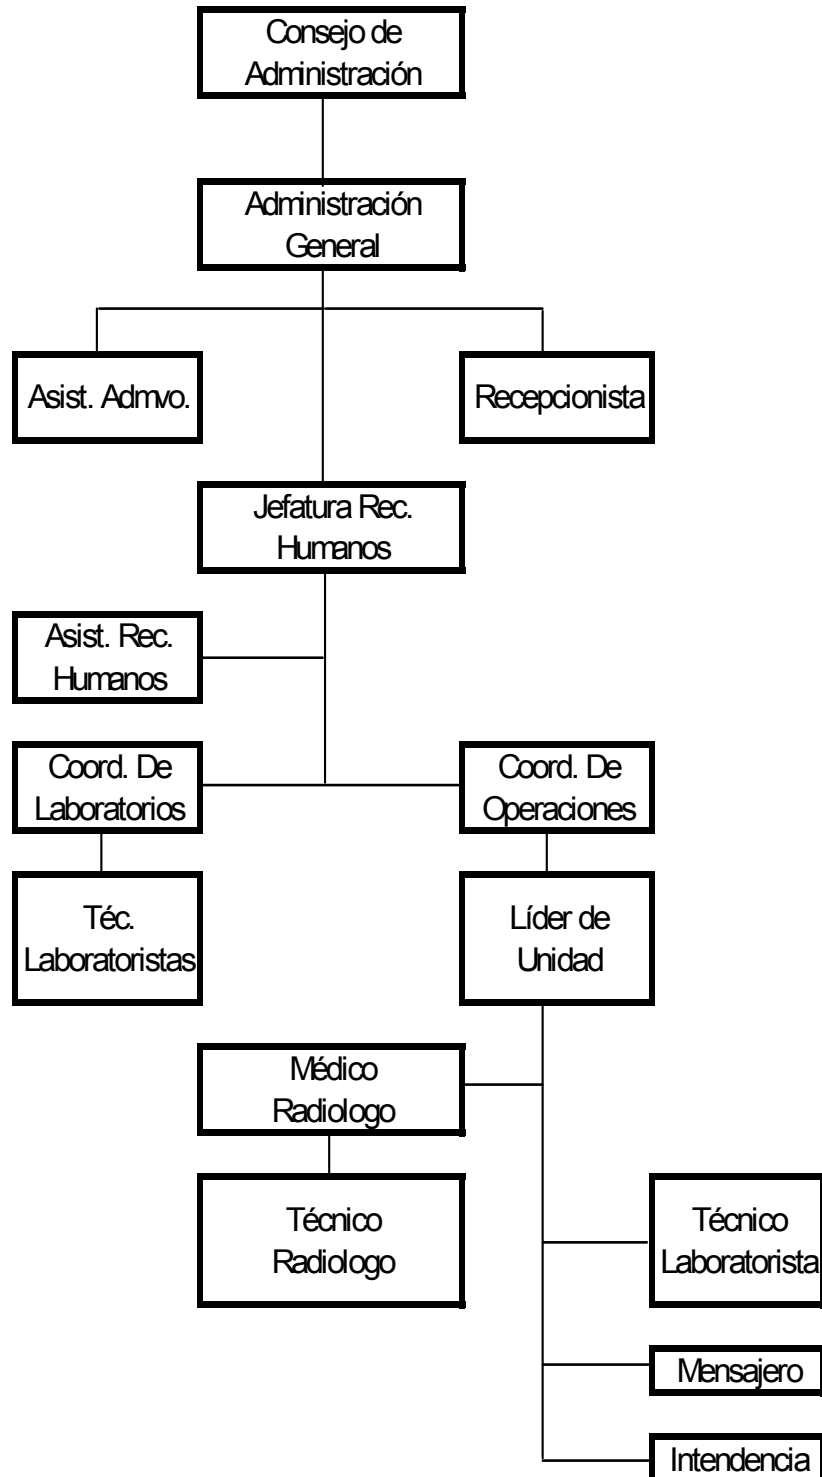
Consejo de Administración

Administración General

Asist. Admvo.

Recepcionista

Jefatura Rec. Humanos

Asist. Rec. Humanos

Coord. De Laboratorios

Coord. De Operaciones

Téc. Laboratoristas

Líder de Unidad

Médico Radiologo

Técnico Radiologo

Técnico Laboratorista

Mensajero

Intendencia